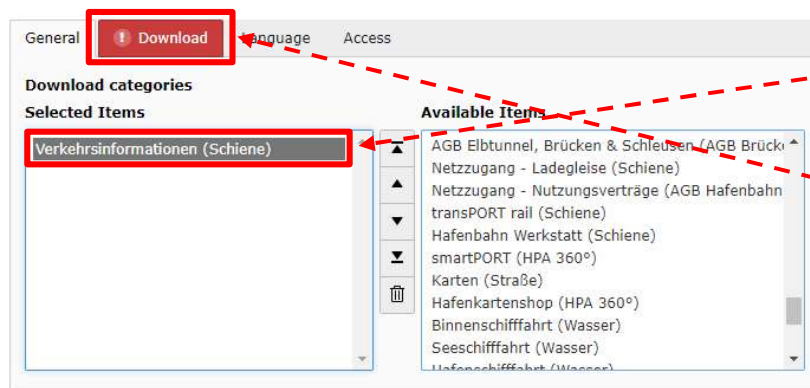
General | Download | Language | Access

Download categories

Selected Items

Verkehrsinformationen (Schiene)

Available Items

AGB Elbtunnel, Brücken & Schleusen (AGB Brück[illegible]
Netzzugang - Ladegleise (Schiene)
Netzzugang - Nutzungsverträge (AGB Hafenbahn
transPORT rail (Schiene)
Hafenbahn Werkstatt (Schiene)
smartPORT (HPA 360°)
Karten (Straße)
Hafenkartenshop (HPA 360°)
Binnenschifffahrt (Wasser)
Seeschifffahrt (Wasser)
Hafenschifffahrt (Wasser)